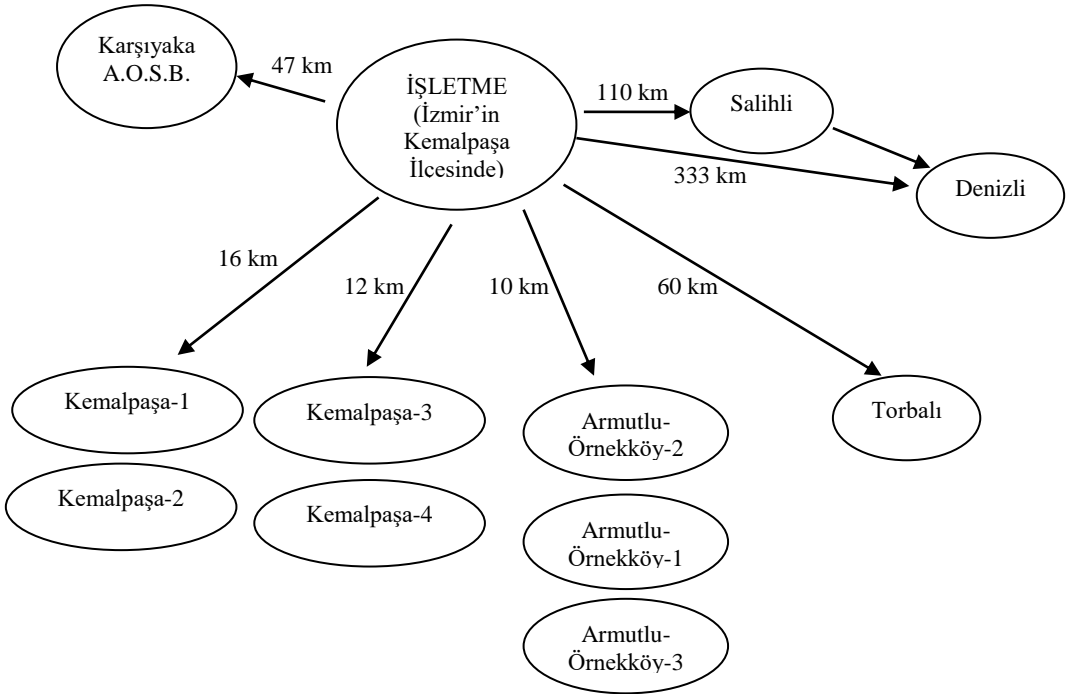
Karşıyaka A.O.S.B.

47 km

İŞLETME (İzmir'in Kemalpaşa İlcesinde)

110 km

Salihli

333 km

Denizli

16 km

12 km

10 km

60 km

Kemalpaşa-1

Kemalpaşa-2

Kemalpaşa-3

Kemalpaşa-4

Armutlu-Örnekköy-2

Armutlu-Örnekköy-1

Armutlu-Örnekköy-3

Torbalı